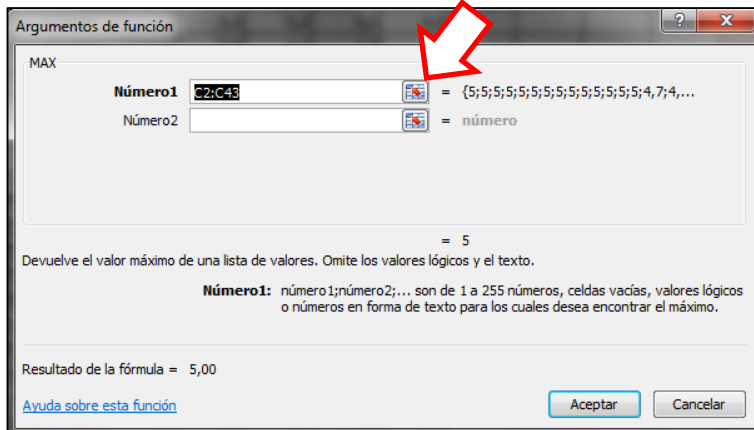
Argumentos de función

?

MAX

Número1 C2:C43 = {5;5;5;5;5;5;5;5;5;5;5;5;5;5;4,7;4,...

Número2 = número

= 5

Devuelve el valor máximo de una lista de valores. Omite los valores lógicos y el texto.

Número1: número1;número2;... son de 1 a 255 números, celdas vacías, valores lógicos o números en forma de texto para los cuales desea encontrar el máximo.

Resultado de la fórmula = 5,00

Ayuda sobre esta función

Aceptar Cancelar